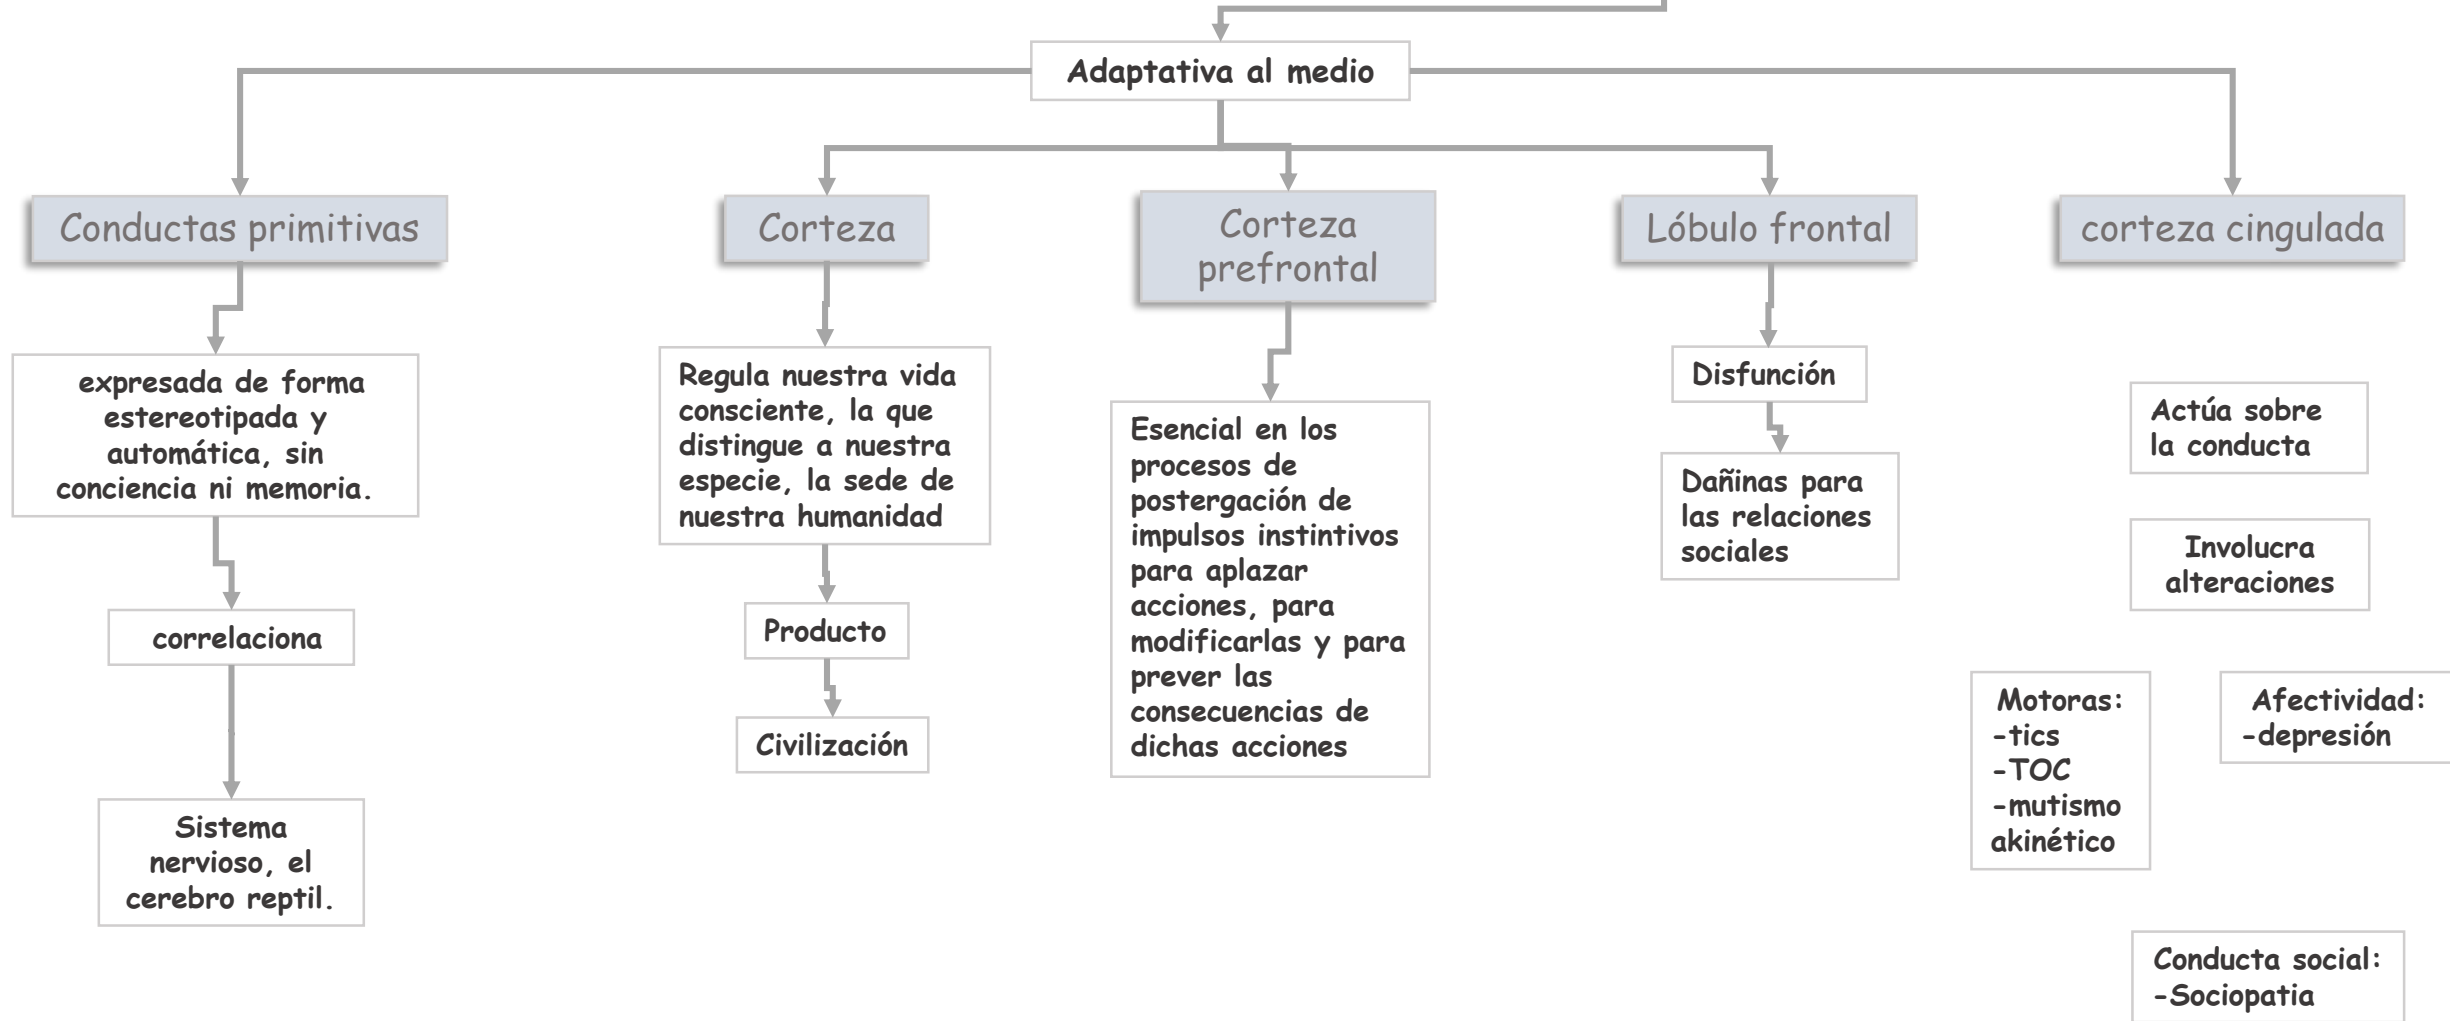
Adaptativa al medio

Conductas primitivas

expresada de forma estereotipada y automática, sin conciencia ni memoria.

correlaciona

Sistema nervioso, el cerebro reptil.

Corteza

Regula nuestra vida consciente, la que distingue a nuestra especie, la sede de nuestra humanidad

Producto

Civilización

Corteza prefrontal

Esencial en los procesos de postergación de impulsos instintivos para aplazar acciones, para modificarlas y para prever las consecuencias de dichas acciones

Lóbulo frontal

Disfunción

Dañinas para las relaciones sociales

corteza cingulada

Actúa sobre la conducta

Involucra alteraciones

Motoras:
-tics
-TOC
-mutismo akinético

Afectividad:
-depresión

Conducta social:
-Sociopatia